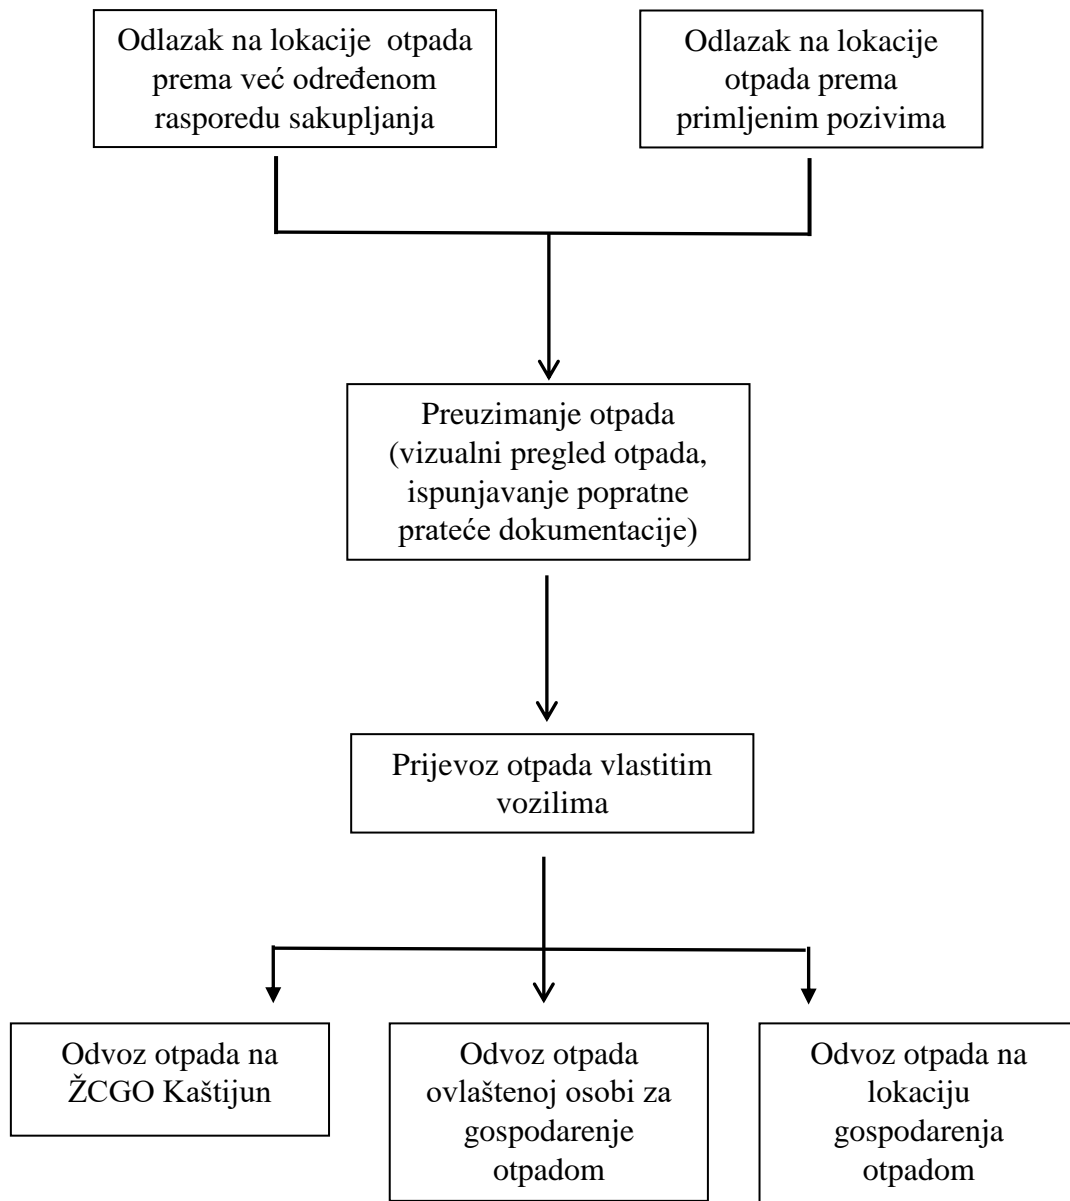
Odlazak na lokacije otpada prema već određenom rasporedu sakupljanja

Odlazak na lokacije otpada prema primljenim pozivima

Preuzimanje otpada (vizualni pregled otpada, ispunjavanje popratne prateće dokumentacije)

Prijevoz otpada vlastitim vozilima

Odvoz otpada na ŽCGO Kaštijun

Odvoz otpada ovlaštenoj osobi za gospodarenje otpadom

Odvoz otpada na lokaciju gospodarenja otpadom